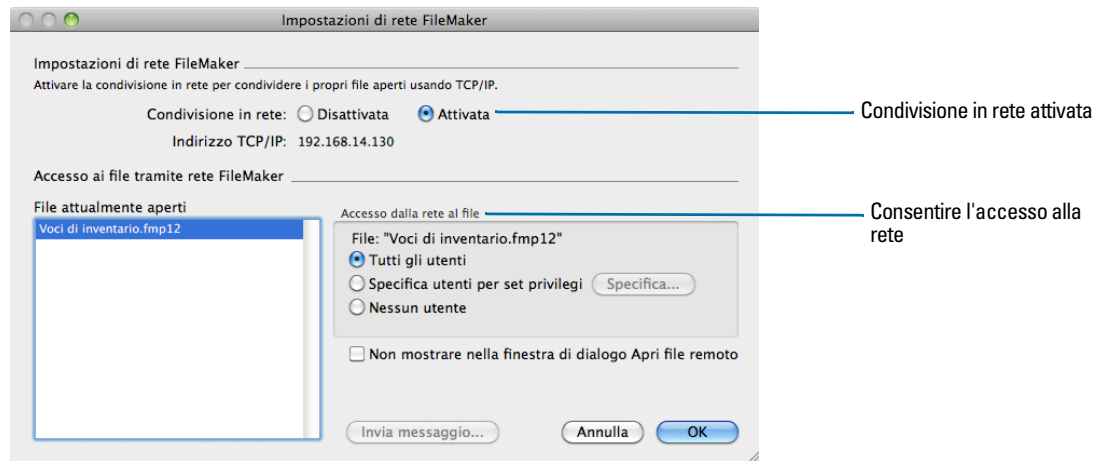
Impostazioni di rete FileMaker

Impostazioni di rete FileMaker

Attivare la condivisione in rete per condividere i propri file aperti usando TCP/IP.

Condivisione in rete: Disattivata Attivata

Indirizzo TCP/IP: 192.168.14.130

Condivisione in rete attivata

Accesso ai file tramite rete FileMaker

File attualmente aperti

Voci di inventario.fmp12

Accesso dalla rete al file

Consentire l'accesso alla rete

File: "Voci di inventario.fmp12"

Tutti gli utenti

Specifica utenti per set privilegi Specifica...

Nessun utente

Non mostrare nella finestra di dialogo Apri file remoto

Invia messaggio...

Annulla

OK